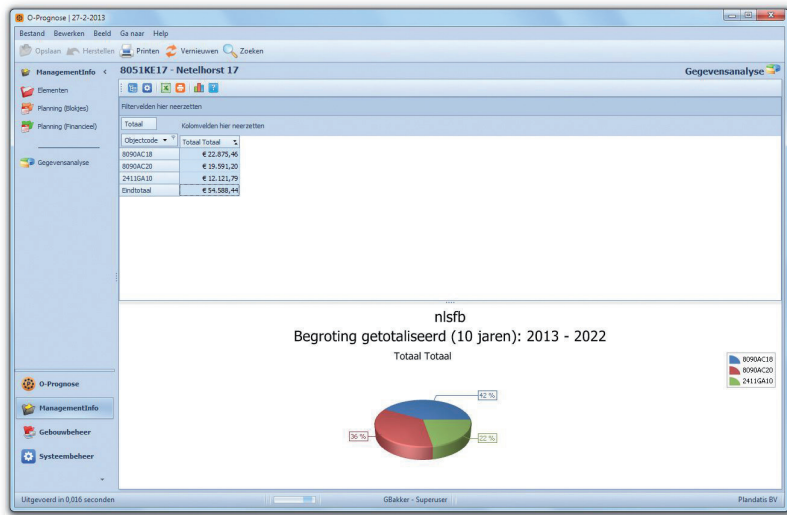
O-Prognose | 27-2-2013

Bestand Bewerken Beeld Ga naar Help

Opslaan Herstellen Printen Vernieuwen Zoeken

ManagementInfo

8051KE17 - Netelhorst 17

Gegevensanalyse

Elementen

Planning (Blokjes)

Planning (Financieel)

Gegevensanalyse

Filtervelden hier neerzetten

Totaal

Kolomvelden hier neerzetten

| Objectcode | Totaal Totaal |
|---|---|
| 8090AC18 | € 22.875,46 |
| 8090AC20 | € 19.591,20 |
| 2411GA10 | € 12.121,79 |
| Eindtotaal | € 54.588,44 |

nlsfb

Begroting getotaliseerd (10 jaren): 2013 - 2022

Totaal Totaal

42 %

36 %

22 %

8090AC18
8090AC20
2411GA10

O-Prognose

ManagementInfo

Gebouwbeheer

Systeembeheer

Uitgevoerd in 0,016 seconden

GBakker - Superuser

Plandatis BV